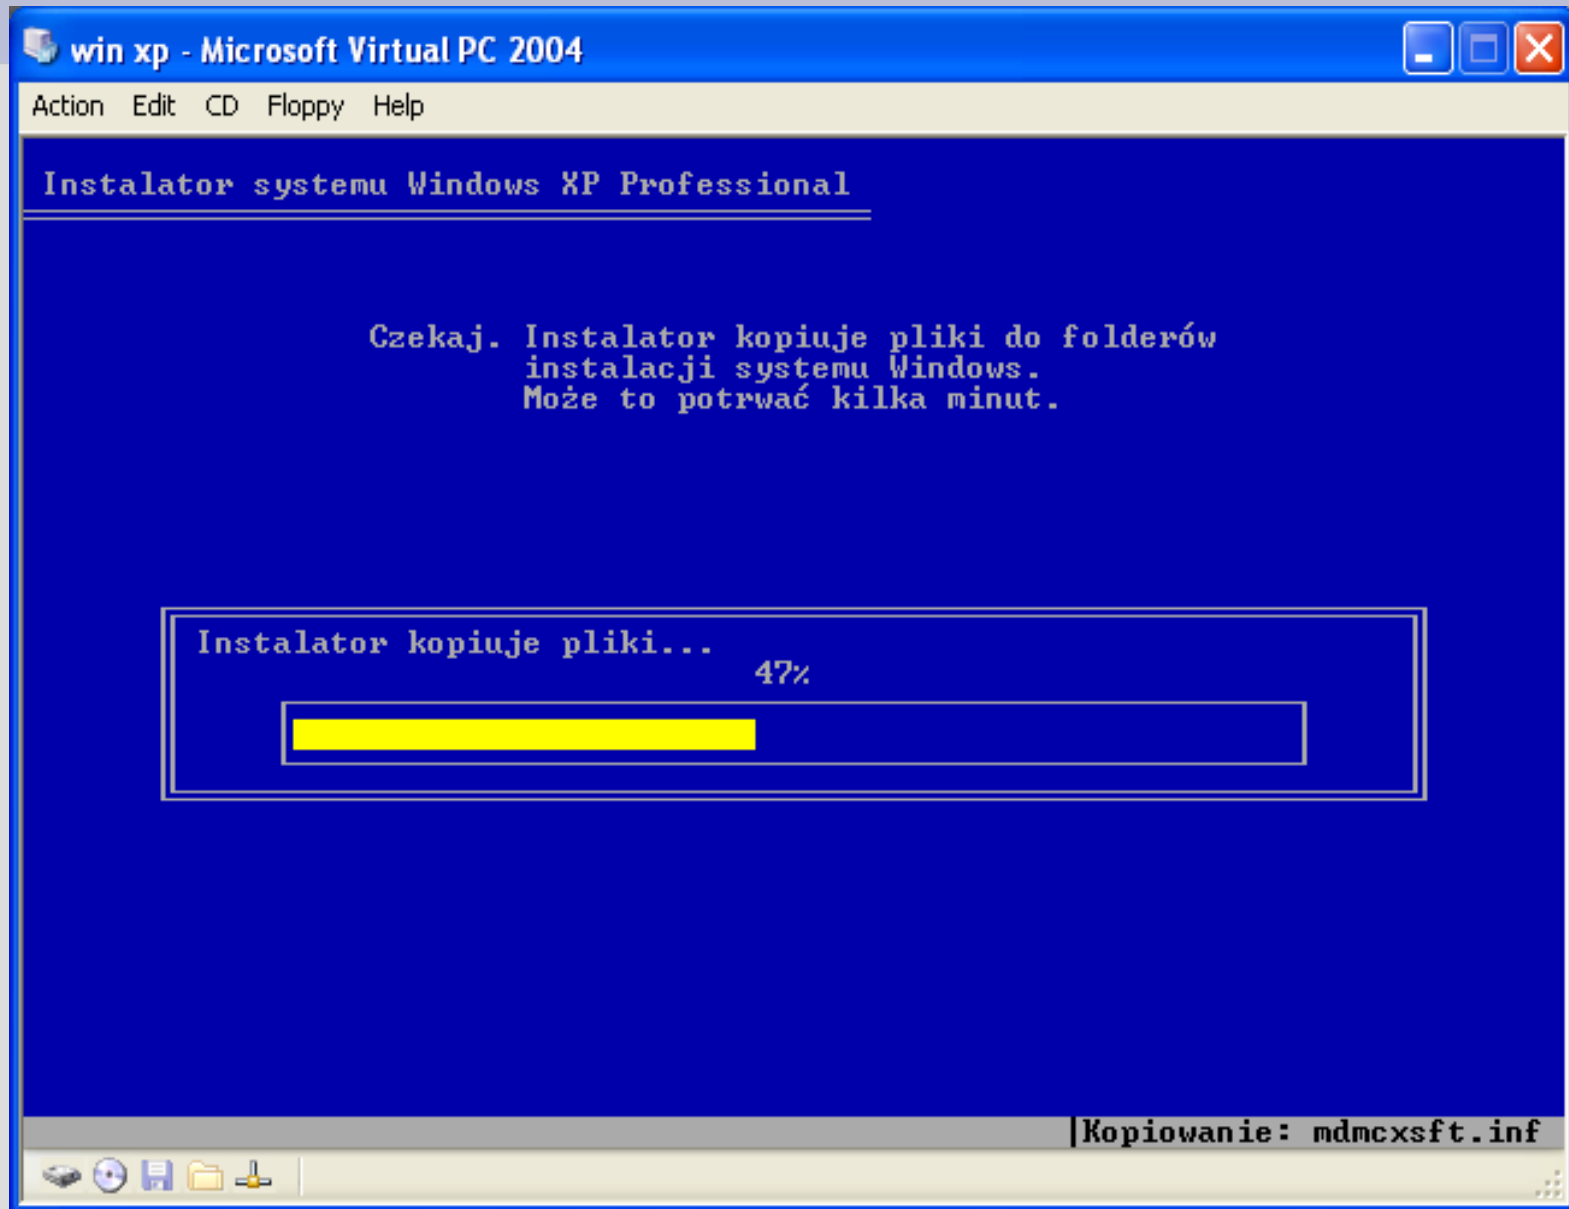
win xp - Microsoft Virtual PC 2004

Action Edit CD Floppy Help

Instalator systemu Windows XP Professional

Czekaj. Instalator kopiuje pliki do folderów instalacji systemu Windows. Może to potrwać kilka minut.

Instalator kopiuje pliki...
47%

Kopiowanie: mdmcxsft.inf